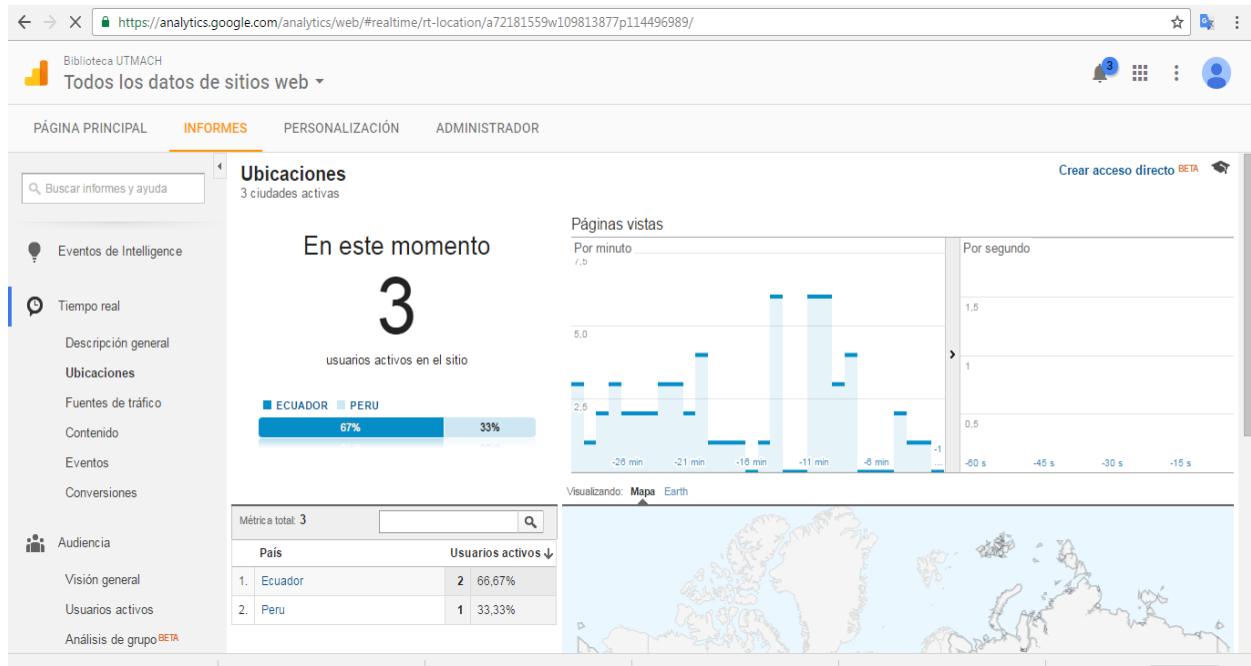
https://analytics.google.com/analytics/web/#realtime/rt-location/a72181559w109813877p114496989/

Biblioteca UTMACH
Todos los datos de sitios web

3

PÁGINA PRINCIPAL INFORMES PERSONALIZACIÓN ADMINISTRADOR

Buscar informes y ayuda

Eventos de Intelligence

Tiempo real

Descripción general

Ubicaciones

Fuentes de tráfico

Contenido

Eventos

Conversiones

Audiencia

Visión general

Usuarios activos

Análisis de grupo BETA

Ubicaciones
3 ciudades activas

Crear acceso directo BETA

En este momento

3

usuarios activos en el sitio

ECUADOR PERU

67% 33%

Páginas vistas

Por minuto

7,5

5,0

2,5

-26 min -21 min -16 min -11 min -6 min -1

Por segundo

1,5

1

0,5

-60 s -45 s -30 s -15 s

Visualizando: Mapa Earth

Métrica total: 3

| | País | Usuarios activos |
|---|---|---|
| 1. | Ecuador | 2 66,67% |
| 2. | Peru | 1 33,33% |